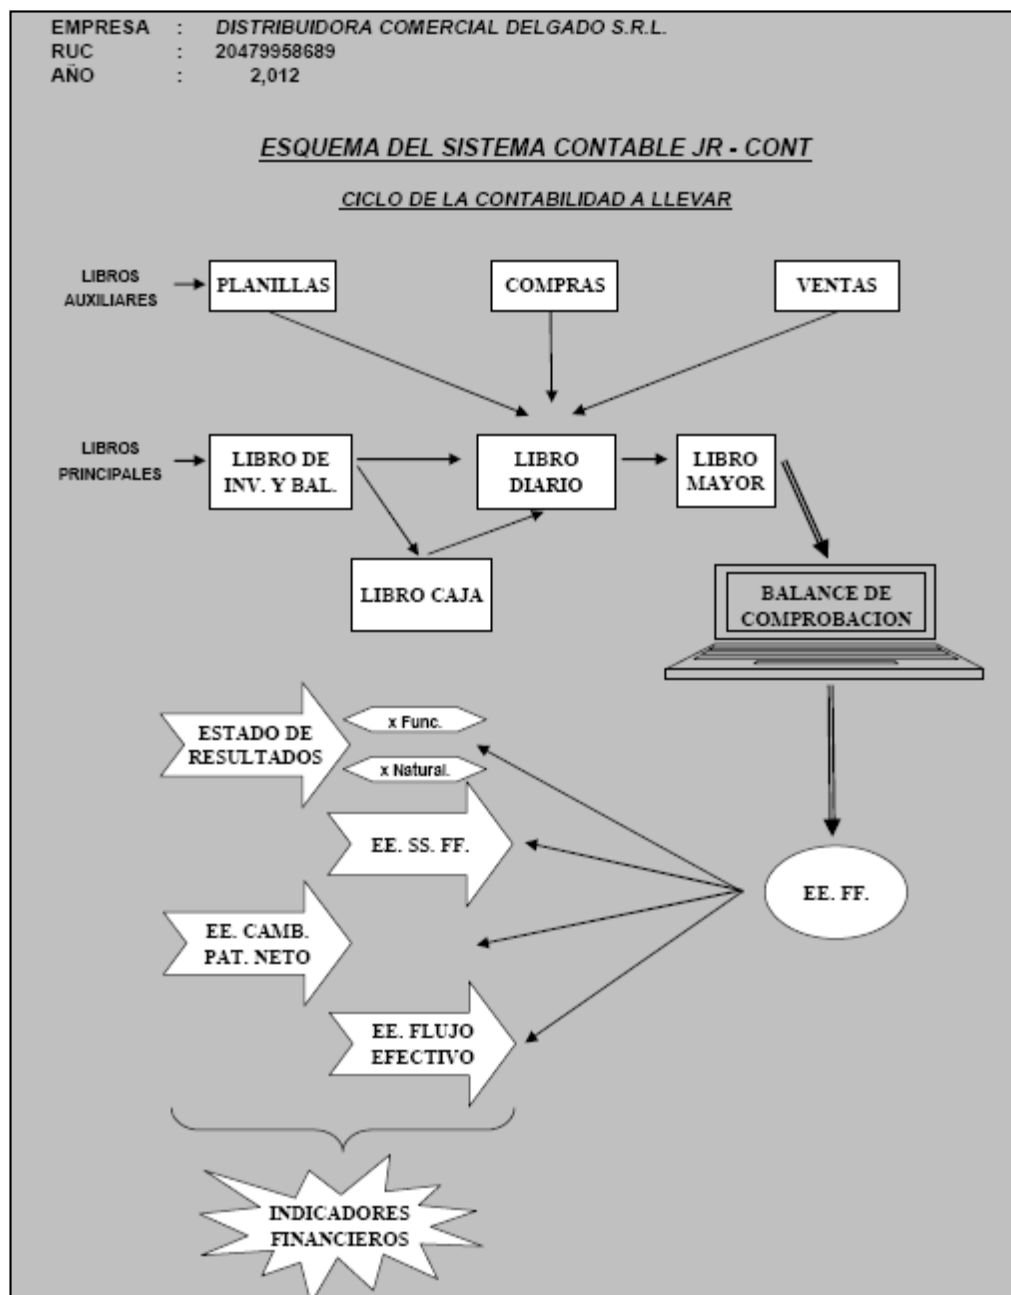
EMPRESA : DISTRIBUIDORA COMERCIAL DELGADO S.R.L.
RUC : 20479958689
AÑO : 2,012

ESQUEMA DEL SISTEMA CONTABLE JR - CONT

CICLO DE LA CONTABILIDAD A LLEVAR

LIBROS AUXILIARES

PLANILLAS

COMPRAS

VENTAS

LIBROS PRINCIPALES

LIBRO DE INV. Y BAL.

LIBRO DIARIO

LIBRO MAYOR

LIBRO CAJA

BALANCE DE COMPROBACION

ESTADO DE RESULTADOS

x Func.

x Natural.

EE. SS. FF.

EE. FF.

EE. CAMB. PAT. NETO

EE. FLUJO EFECTIVO

INDICADORES FINANCIEROS